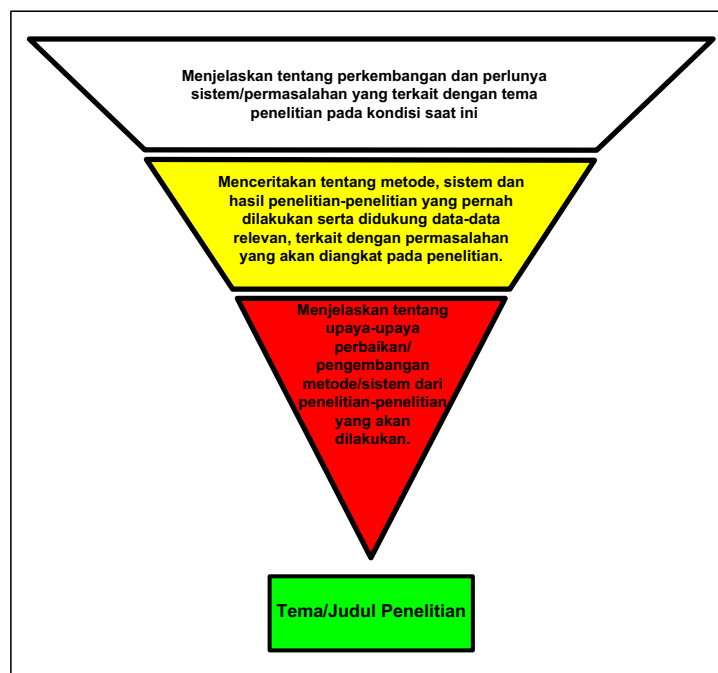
Menjelaskan tentang perkembangan dan perlunya sistem/permasalahan yang terkait dengan tema penelitian pada kondisi saat ini

Menceritakan tentang metode, sistem dan hasil penelitian-penelitian yang pernah dilakukan serta didukung data-data relevan, terkait dengan permasalahan yang akan diangkat pada penelitian.

Menjelaskan tentang upaya-upaya perbaikan/ pengembangan metode/sistem dari penelitian-penelitian yang akan dilakukan.

Tema/Judul Penelitian